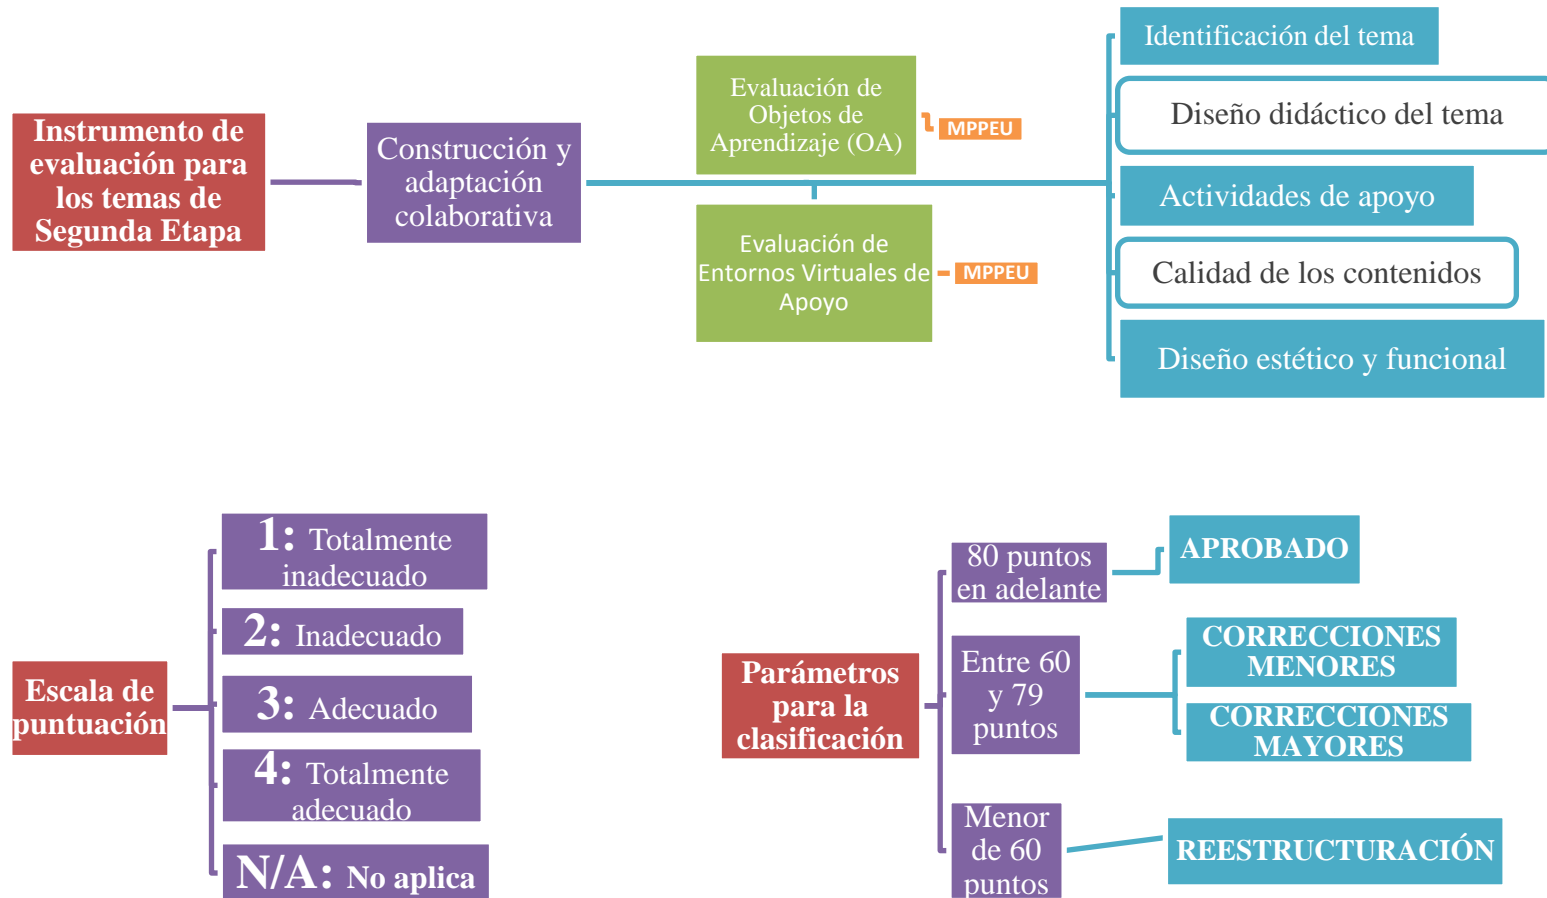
Instrumento de evaluación para los temas de Segunda Etapa

Construcción y adaptación colaborativa

Evaluación de Objetos de Aprendizaje (OA)

MPPEU

Evaluación de Entornos Virtuales de Apoyo

MPPEU

Identificación del tema

Diseño didáctico del tema

Actividades de apoyo

Calidad de los contenidos

Diseño estético y funcional

Escala de puntuación

1: Totalmente inadecuado

2: Inadecuado

3: Adecuado

4: Totalmente adecuado

N/A: No aplica

Parámetros para la clasificación

80 puntos en adelante

APROBADO

Entre 60 y 79 puntos

CORRECCIONES MENORES

CORRECCIONES MAYORES

Menor de 60 puntos

REESTRUCTURACIÓN